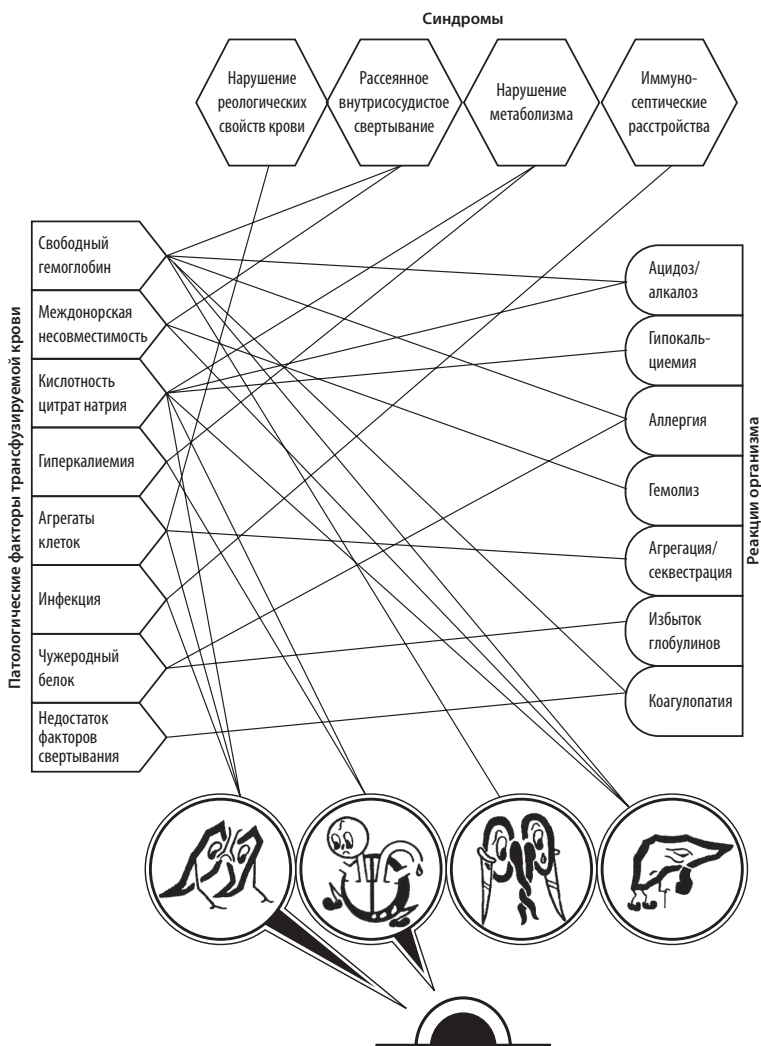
Синдромы

Нарушение реологических свойств крови

Рассеянное внутрисосудистое свертывание

Нарушение метаболизма

Иммуно-септические расстройства

Патологические факторы трансфузируемой крови

Свободный гемоглобин

Междонорская несовместимость

Кислотность цитрат натрия

Гиперкалиемия

Агрегаты клеток

Инфекция

Чужеродный белок

Недостаток факторов свертывания

Реакции организма

Ацидоз/алкалоз

Гипокаль-циемия

Аллергия

Гемолиз

Агрегация/секвестрация

Избыток глобулинов

Коагулопатия